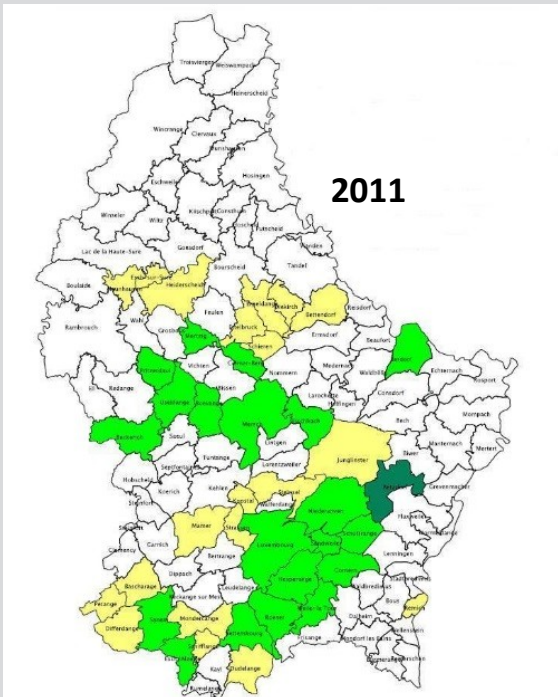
2011

Troisvierges
Weiswampach
Heinerscheid
Wincrange
Clervaux
Munshausen
Hosingen
Eschweiler
Wiltz
Kiischpelt
Consthum
Winseler
Goesdorf
Hoscheid
Putscheid
Vianden
Tandel
Lac de la Haute-Sûre
Boulaide
Esch-sur-Sûre
Heiderscheid
Bourscheid
Feulen
Ettelbruck
Diekirch
Reisdorf
Bettendorf
Erpeldange
Schieren
Ermsdorf
Beaufort
Berdorf
Echternach
Rambrouch
Grosbous
Mertzig
Colmar-Berg
Medernach
Waldbillig
Rosport
Vichten
Nommern
Consdorf
Ell
Redange
Préizerdaul
Useldange
Boevange
Mersch
Lintgen
Larochette
Fischbach
Heffingen
Bech
Mompach
Beckerich
Tuntange
Lorentzweiler
Junglinster
Manternach
Mertert
Saeul
Septfontaines
Biwer
Hobscheid
Kehlen
Steinsel
Walferdange
Niederanven
Betzdorf
Grevenmacher
Koerich
Steinfort
Kopstal
Flaxweiler
Mamer
Strassen
Schuttrange
Sandweiler
Contern
Lenningen
Garnich
Bertrange
Luxembourg
Hesperange
Weiler-la-Tour
Dalheim
Wormeldange
Stadtbredimus
Dippach
Leudelange
Clemency
Bascharage
Reckange-sur-Mess
Roeser
Bous
Remich
Pétange
Sanem
Mondercange
Schifflange
Bettembourg
Frisange
Mondorf-les-Bains
Schengen
Differdange
Esch-sur-Alzette
Kayl
Dudelange
Rumelange
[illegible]